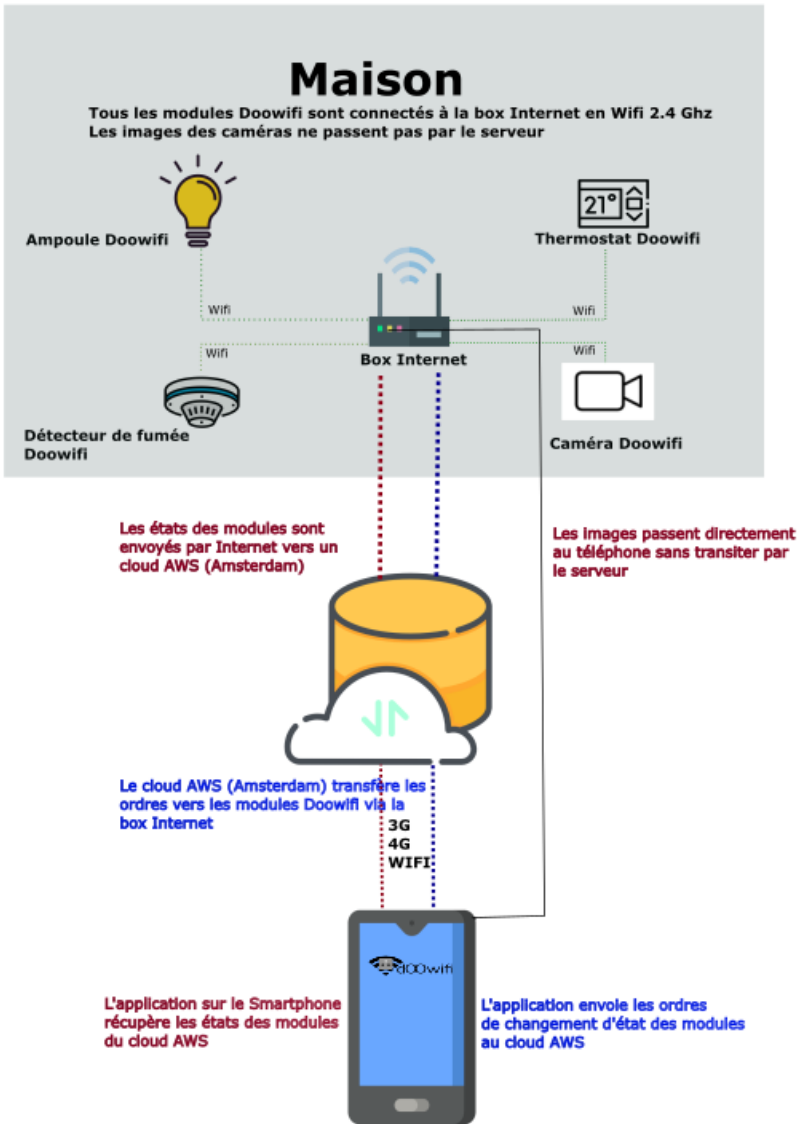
Maison

Tous les modules Doowifi sont connectés à la box Internet en Wifi 2.4 Ghz
Les images des caméras ne passent pas par le serveur

Ampoule Doowifi

21°

Thermostat Doowifi

Wifi

Wifi

Wifi

Wifi

Box Internet

Détecteur de fumée Doowifi

Caméra Doowifi

Les états des modules sont envoyés par Internet vers un cloud AWS (Amsterdam)

Les images passent directement au téléphone sans transiter par le serveur

Le cloud AWS (Amsterdam) transfère les ordres vers les modules Doowifi via la box Internet

3G
4G
WIFI

dOOwifi

L'application sur le Smartphone récupère les états des modules du cloud AWS

L'application envoie les ordres de changement d'état des modules au cloud AWS